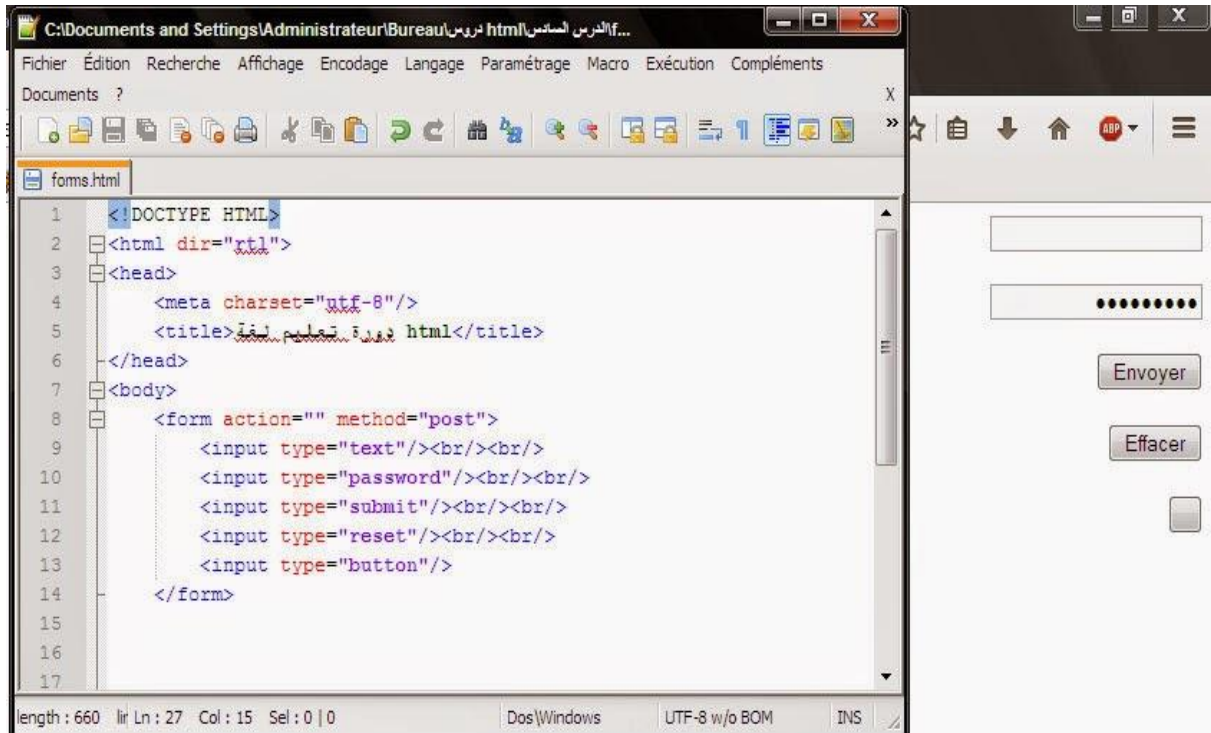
C:\Documents and Settings\Administrateur\Bureau\دروس html\الدرس السادس\f...

Fichier Édition Recherche Affichage Encodage Langage Paramétrage Macro Exécution Compléments Documents ?

X

forms.html

1 <!DOCTYPE HTML>
2 <html dir="rtl">
3 <head>
4 <meta charset="utf-8"/>
5 <title>دورة تعليم لغة html</title>
6 </head>
7 <body>
8 <form action="" method="post">
9 <input type="text"/><br/><br/>
10 <input type="password"/><br/><br/>
11 <input type="submit"/><br/><br/>
12 <input type="reset"/><br/><br/>
13 <input type="button"/>
14 </form>
15
16
17

length : 660 lir Ln : 27 Col : 15 Sel : 0 | 0 Dos\Windows UTF-8 w/o BOM INS

ABP

••••••••••

Envoyer

Effacer